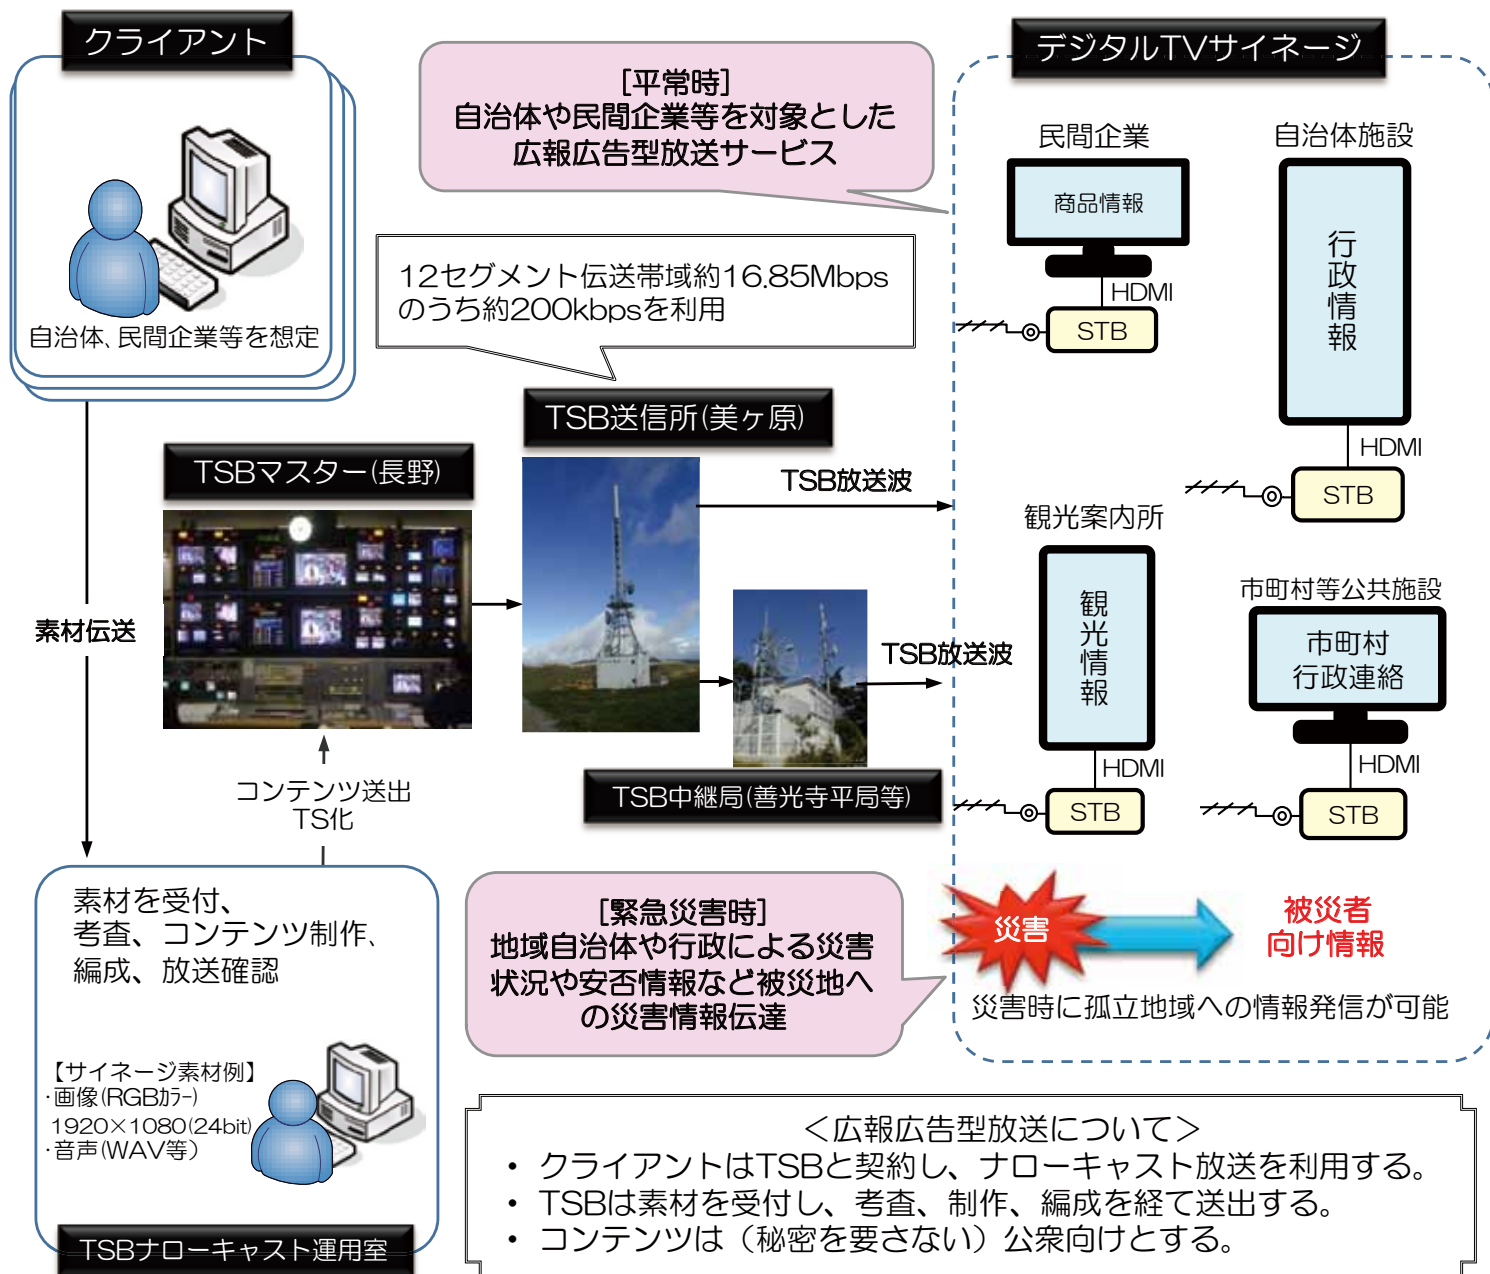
クライアント

自治体、民間企業等を想定

[平常時]
自治体や民間企業等を対象とした
広報広告型放送サービス

12セグメント伝送帯域約16.85Mbps
のうち約200kbpsを利用

デジタルTVサイネージ

民間企業

商品情報

HDMI

STB

自治体施設

行政情報

HDMI

STB

TSB送信所(美ヶ原)

TSBマスター(長野)

TSB放送波

観光案内所

観光情報

HDMI

STB

市町村等公共施設

市町村
行政連絡

HDMI

STB

素材伝送

TSB放送波

TSB中継局(善光寺平局等)

コンテンツ送出
TS化

素材を受付、
考査、コンテンツ制作、
編成、放送確認

【サイネージ素材例】
·画像(RGBカラー)
1920×1080(24bit)
·音声(WAV等)

TSBナローキャスト運用室

[緊急災害時]
地域自治体や行政による災害
状況や安否情報など被災地へ
の災害情報伝達

災害

被災者
向け情報

災害時に孤立地域への情報発信が可能

<広報広告型放送について>
• クライアントはTSBと契約し、ナローキャスト放送を利用する。
• TSBは素材を受付し、考査、制作、編成を経て送出する。
• コンテンツは(秘密を要さない)公衆向けとする。